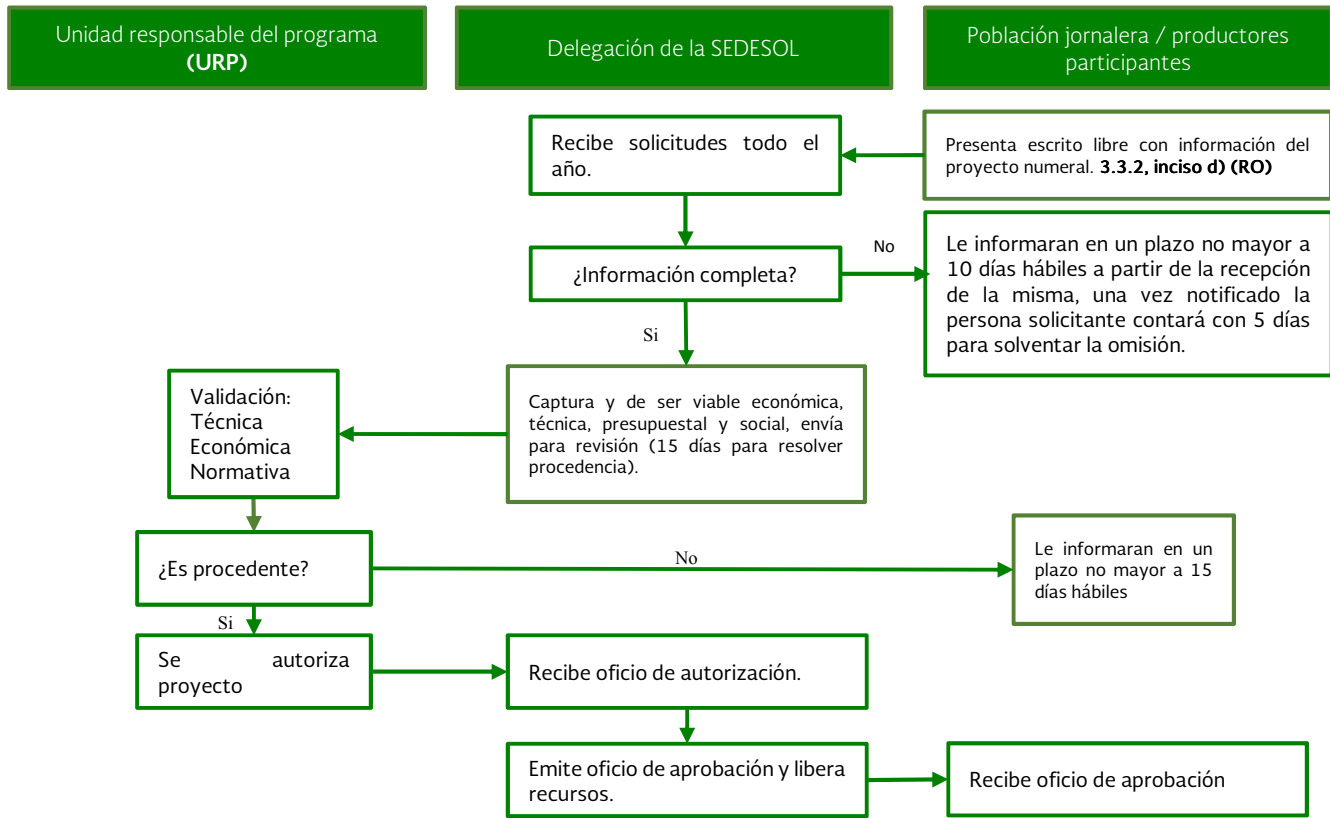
Unidad responsable del programa **(URP)**

Delegación de la SEDESOL

Población jornalera / productores participantes

Recibe solicitudes todo el año.

Presenta escrito libre con información del proyecto numeral. **3.3.2, inciso d) (RO)**

¿Información completa?

No

Le informaran en un plazo no mayor a 10 días hábiles a partir de la recepción de la misma, una vez notificado la persona solicitante contará con 5 días para solventar la omisión.

Si

Validación:
Técnica
Económica
Normativa

Captura y de ser viable económica, técnica, presupuestal y social, envía para revisión (15 días para resolver procedencia).

¿Es procedente?

No

Le informaran en un plazo no mayor a 15 días hábiles

Si

Se autoriza proyecto

Recibe oficio de autorización.

Emite oficio de aprobación y libera recursos.

Recibe oficio de aprobación